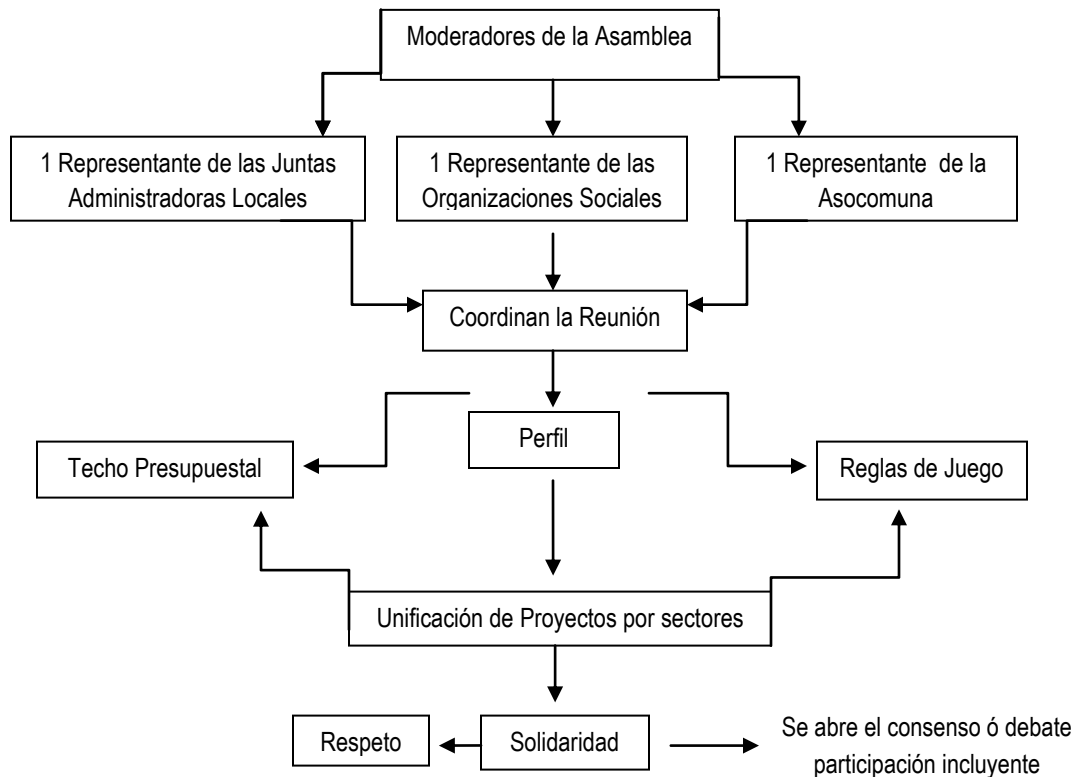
Moderadores de la Asamblea

1 Representante de las Juntas Administradoras Locales

1 Representante de las Organizaciones Sociales

1 Representante de la Asocomuna

Coordinan la Reunión

Perfil

Techo Presupuestal

Reglas de Juego

Unificación de Proyectos por sectores

Respeto

Solidaridad

Se abre el consenso ó debate participación incluyente